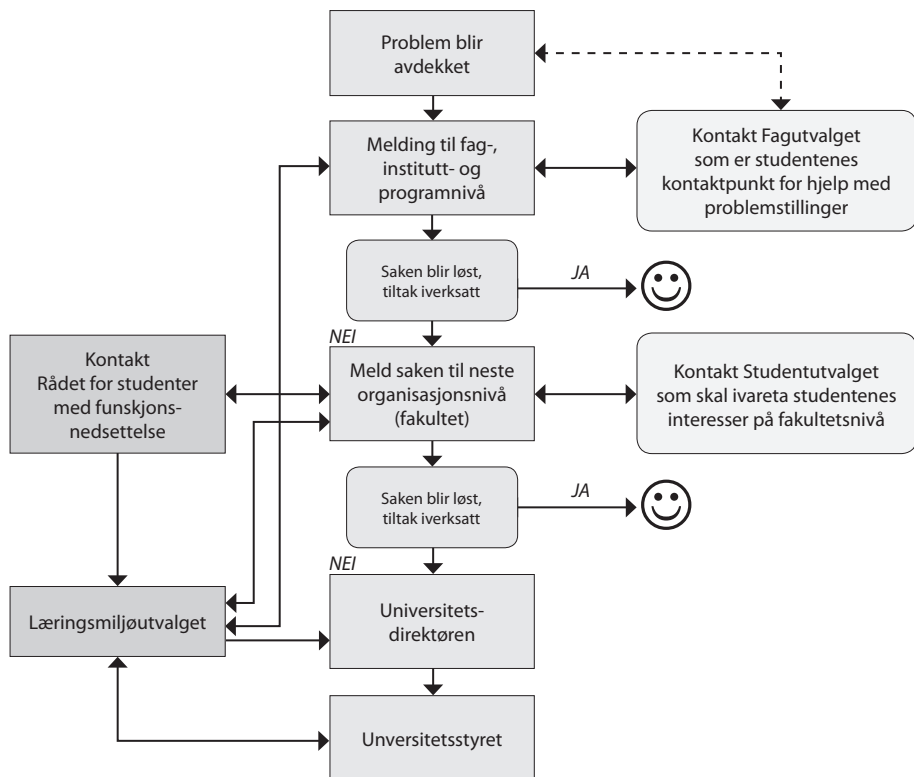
Problem blir avdekket

Melding til fag-, institutt- og programnivå

Kontakt Fagutvalget som er studentenes kontaktpunkt for hjelp med problemstillinger

Saken blir løst, tiltak iverksatt

JA

NEI

Kontakt Rådet for studenter med funskjonsnedsettelse

Meld saken til neste organisasjonsnivå (fakultet)

Kontakt Studentutvalget som skal ivareta studentenes interesser på fakultetsnivå

Saken blir løst, tiltak iverksatt

JA

NEI

Læringsmiljøutvalget

Universitetsdirektøren

Unversitetsstyret